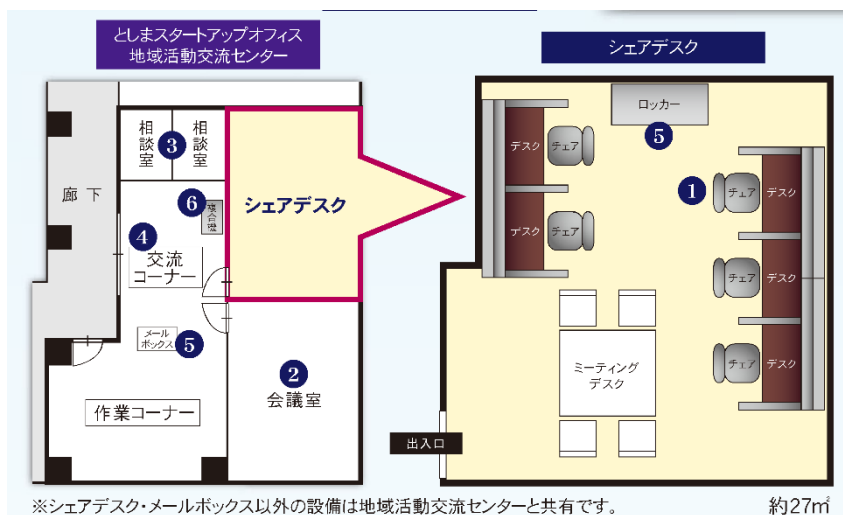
としまスタートアップオフィス
地域活動交流センター

シェアデスク

相談室 3 相談室

廊下

6 複合機

シェアデスク

4 交流コーナー

メールボックス 5

2 会議室

作業コーナー

ロッカー
5

デスク チェア
デスク チェア

1 チェア デスク
チェア デスク
チェア デスク

ミーティングデスク

出入口

※シェアデスク・メールボックス以外の設備は地域活動交流センターと共有です。

約27m²